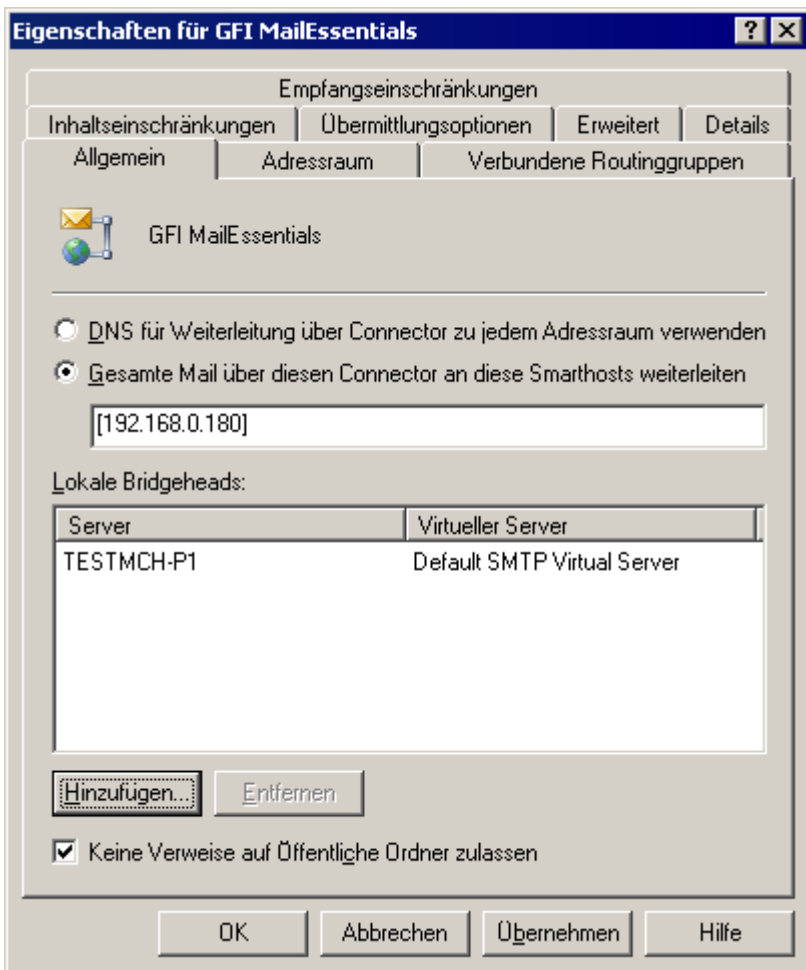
Eigenschaften für GFI MailEssentials

?

X

Empfangseinschränkungen

Inhaltseinschränkungen

Übermittlungsoptionen

Erweitert

Details

Allgemein

Adressraum

Verbundene Routinggruppen

GFI MailEssentials

DNS für Weiterleitung über Connector zu jedem Adressraum verwenden

Gesamte Mail über diesen Connector an diese Smarthosts weiterleiten

[192.168.0.180]

Lokale Bridgeheads:

| Server | Virtueller Server |
|---|---|
| TESTMCH-P1 | Default SMTP Virtual Server |

Hinzufügen...

Entfernen

Keine Verweise auf Öffentliche Ordner zulassen

OK

Abbrechen

Übernehmen

Hilfe